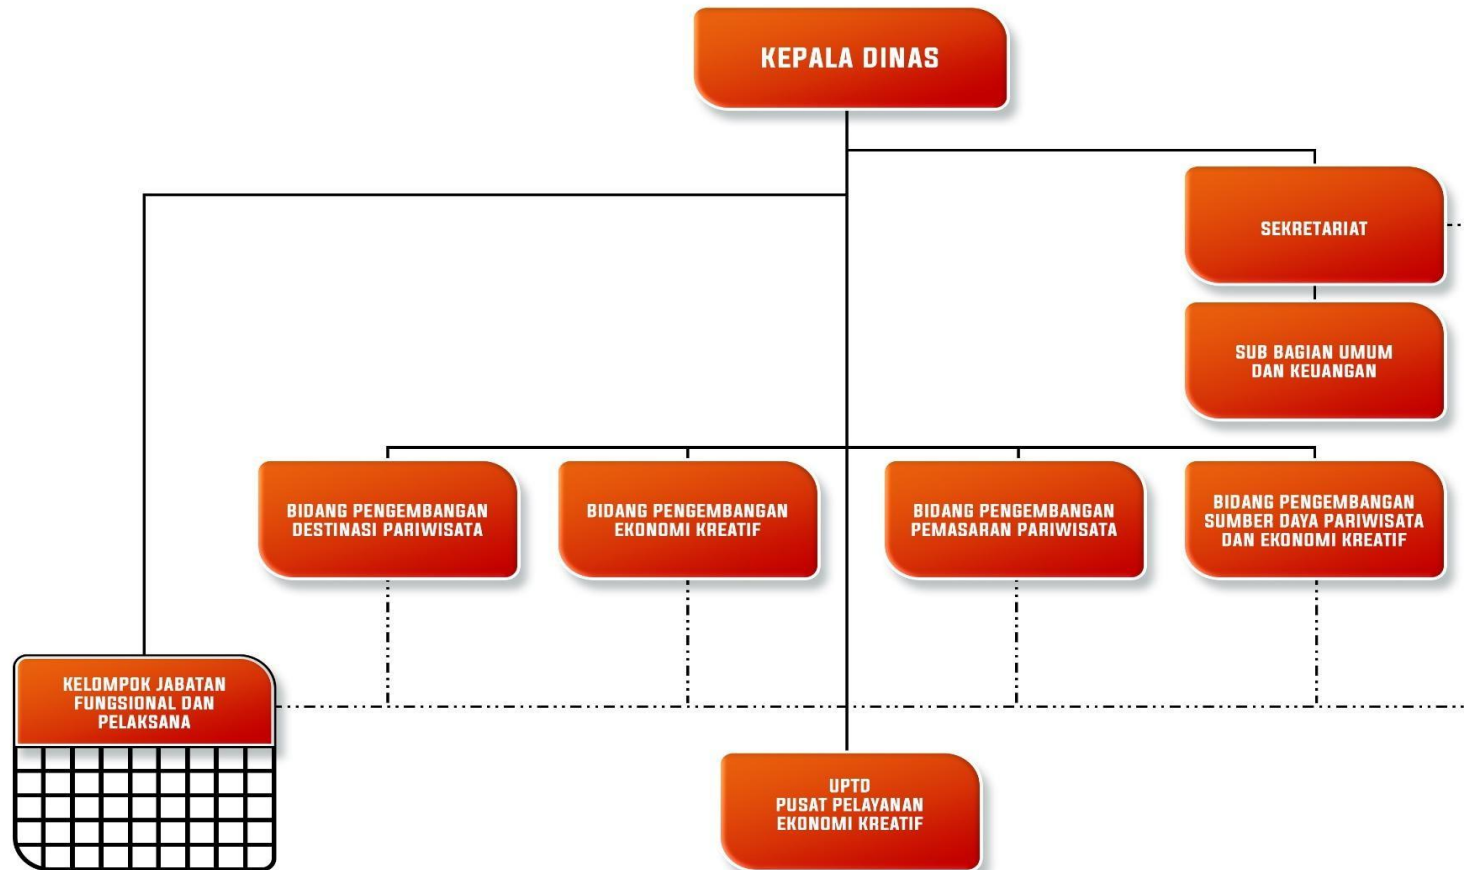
KEPALA DINAS

SEKRETARIAT

SUB BAGIAN UMUM DAN KEUANGAN

BIDANG PENGEMBANGAN DESTINASI PARIWISATA

BIDANG PENGEMBANGAN EKONOMI KREATIF

BIDANG PENGEMBANGAN PEMASARAN PARIWISATA

BIDANG PENGEMBANGAN SUMBER DAYA PARIWISATA DAN EKONOMI KREATIF

KELOMPOK JABATAN FUNGSIONAL DAN PELAKSANA

UPTD PUSAT PELAYANAN EKONOMI KREATIF